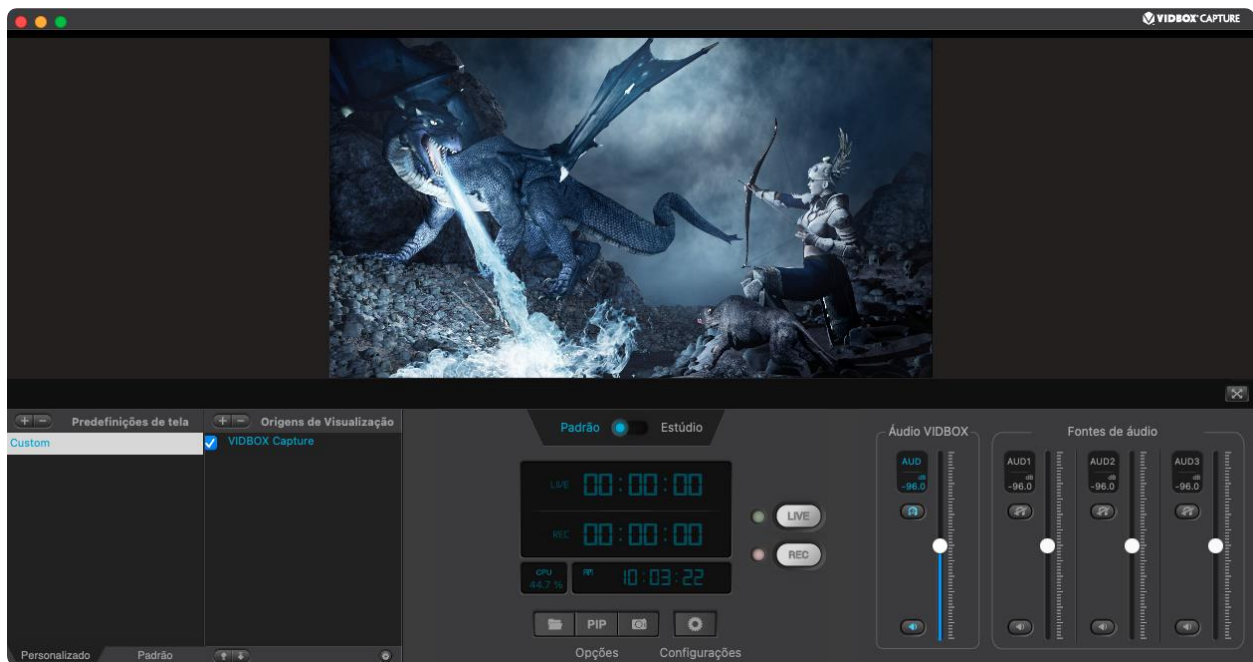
VIDBOX CAPTURE

Predefinições de tela
Custom

Origens de Visualização
VIDBOX Capture

Personalizado Padrão

Padrão Estúdio

LIVE 00:00:00
REC 00:00:00
CPU 44.7 %
PM 10:03:22

LIVE
REC

PIP

Opções Configurações

Áudio VIDBOX
AUD dB -96.0

Fontes de áudio
AUD1 dB -96.0
AUD2 dB -96.0
AUD3 dB -96.0